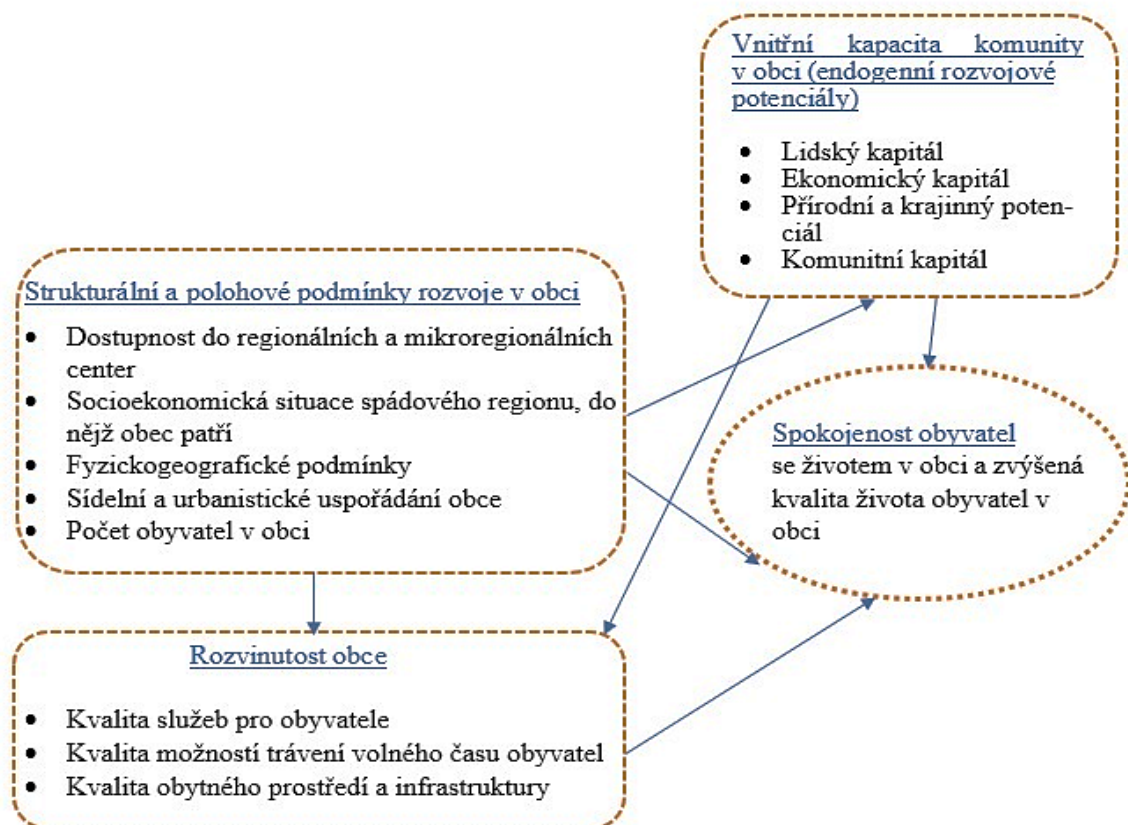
Vnitřní kapacita komunity v obci (endogenní rozvojové potenciály)

- Lidský kapitál
- Ekonomický kapitál
- Přírodní a krajinný potenciál
- Komunitní kapitál

Strukturální a polohové podmínky rozvoje v obci

- Dostupnost do regionálních a mikroregionálních center
- Socioekonomická situace spádového regionu, do nějž obec patří
- Fyzickogeografické podmínky
- Sídelní a urbanistické uspořádání obce
- Počet obyvatel v obci

Spokojenost obyvatel se životem v obci a zvýšená kvalita života obyvatel v obci

Rozvinutost obce

- Kvalita služeb pro obyvatele
- Kvalita možností trávení volného času obyvatel
- Kvalita obytného prostředí a infrastruktury